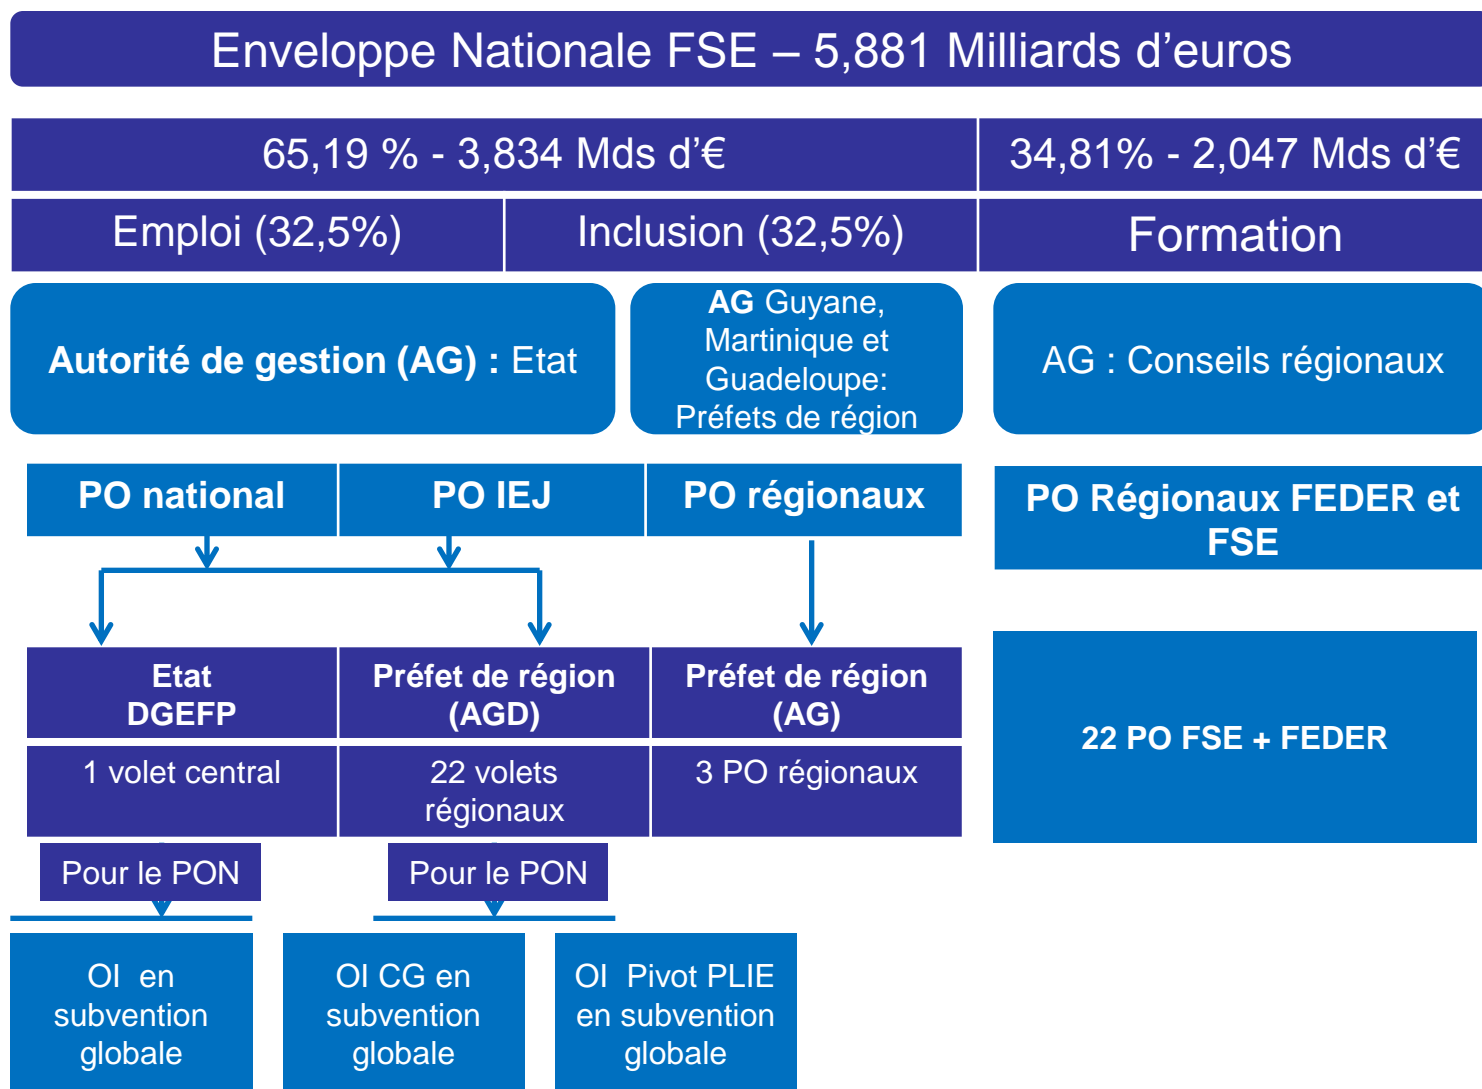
Enveloppe Nationale FSE – 5,881 Milliards d'euros

65,19 % - 3,834 Mds d'€

34,81% - 2,047 Mds d'€

Emploi (32,5%)

Inclusion (32,5%)

Formation

Autorité de gestion (AG) : Etat

AG Guyane, Martinique et Guadeloupe: Préfets de région

AG : Conseils régionaux

PO national

PO IEJ

PO régionaux

PO Régionaux FEDER et FSE

Etat DGEFP

Préfet de région (AGD)

Préfet de région (AG)

22 PO FSE + FEDER

1 volet central

22 volets régionaux

3 PO régionaux

Pour le PON

Pour le PON

OI en subvention globale

OI CG en subvention globale

OI Pivot PLIE en subvention globale